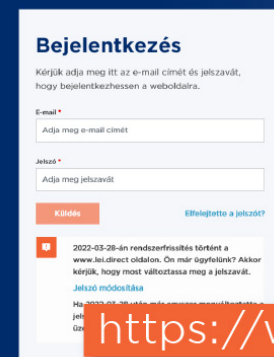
Bejelentkezés

Kérjük adja meg itt az e-mail címét és jelszavát, hogy bejelentkezhessen a weboldalra.

E-mail *

Adja meg e-mail címét

Jelszó *

Adja meg jelszavát

Küldés

Elfelejtette a jelszót?

2022-03-28-án rendszerfrissítés történt a www.lei.direct oldalon. Ön már ügyfelünk? Akkor kérjük, hogy most változtassa meg a jelszavát.

Jelszó módosítása

Ha 2022-03-28 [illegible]
jels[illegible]
üze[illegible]

https://v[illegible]